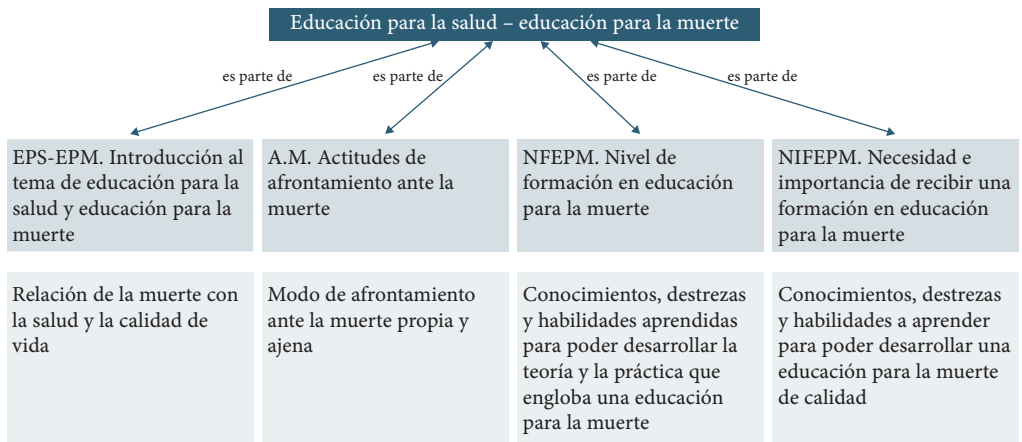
Educación para la salud – educación para la muerte

es parte de

es parte de

es parte de

es parte de

| EPS-EPM. Introducción al tema de educación para la salud y educación para la muerte | A.M. Actitudes de afrontamiento ante la muerte | NFEPM. Nivel de formación en educación para la muerte | NIFEPM. Necesidad e importancia de recibir una formación en educación para la muerte |
|---|---|---|---|
| Relación de la muerte con la salud y la calidad de vida | Modo de afrontamiento ante la muerte propia y ajena | Conocimientos, destrezas y habilidades aprendidas para poder desarrollar la teoría y la práctica que engloba una educación para la muerte | Conocimientos, destrezas y habilidades a aprender para poder desarrollar una educación para la muerte de calidad |